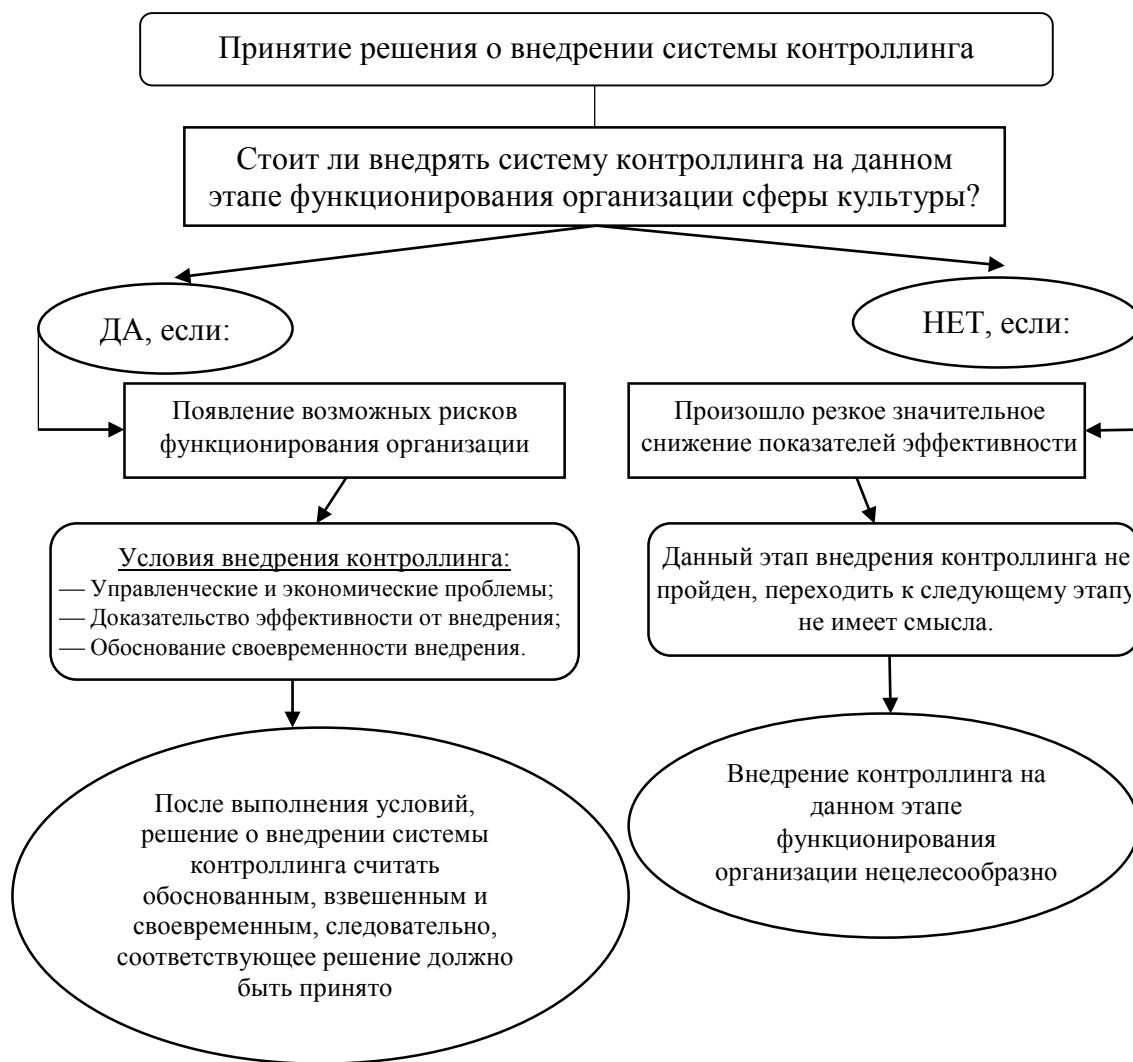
Принятие решения о внедрении системы контроллинга

Стоит ли внедрять систему контроллинга на данном этапе функционирования организации сферы культуры?

ДА, если:

НЕТ, если:

Появление возможных рисков функционирования организации

Произошло резкое значительное снижение показателей эффективности

Условия внедрения контроллинга:
— Управленческие и экономические проблемы;
— Доказательство эффективности от внедрения;
— Обоснование своевременности внедрения.

Данный этап внедрения контроллинга не пройден, переходить к следующему этапу не имеет смысла.

После выполнения условий, решение о внедрении системы контроллинга считать обоснованным, взвешенным и своевременным, следовательно, соответствующее решение должно быть принято

Внедрение контроллинга на данном этапе функционирования организации нецелесообразно